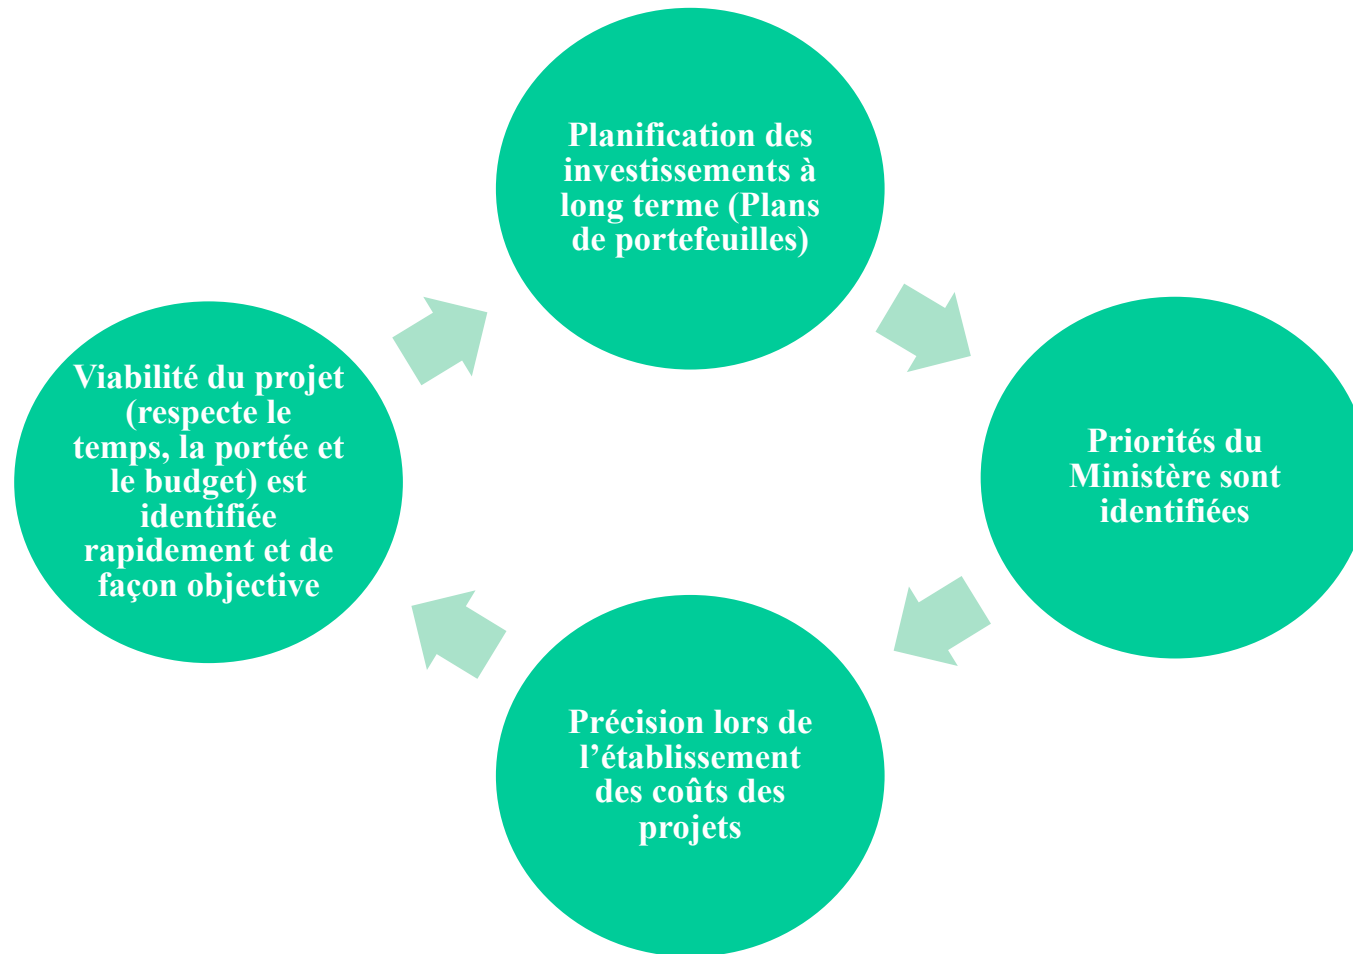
Planification des investissements à long terme (Plans de portefeuilles)

Priorités du Ministère sont identifiées

Précision lors de l’établissement des coûts des projets

Viabilité du projet (respecte le temps, la portée et le budget) est identifiée rapidement et de façon objective